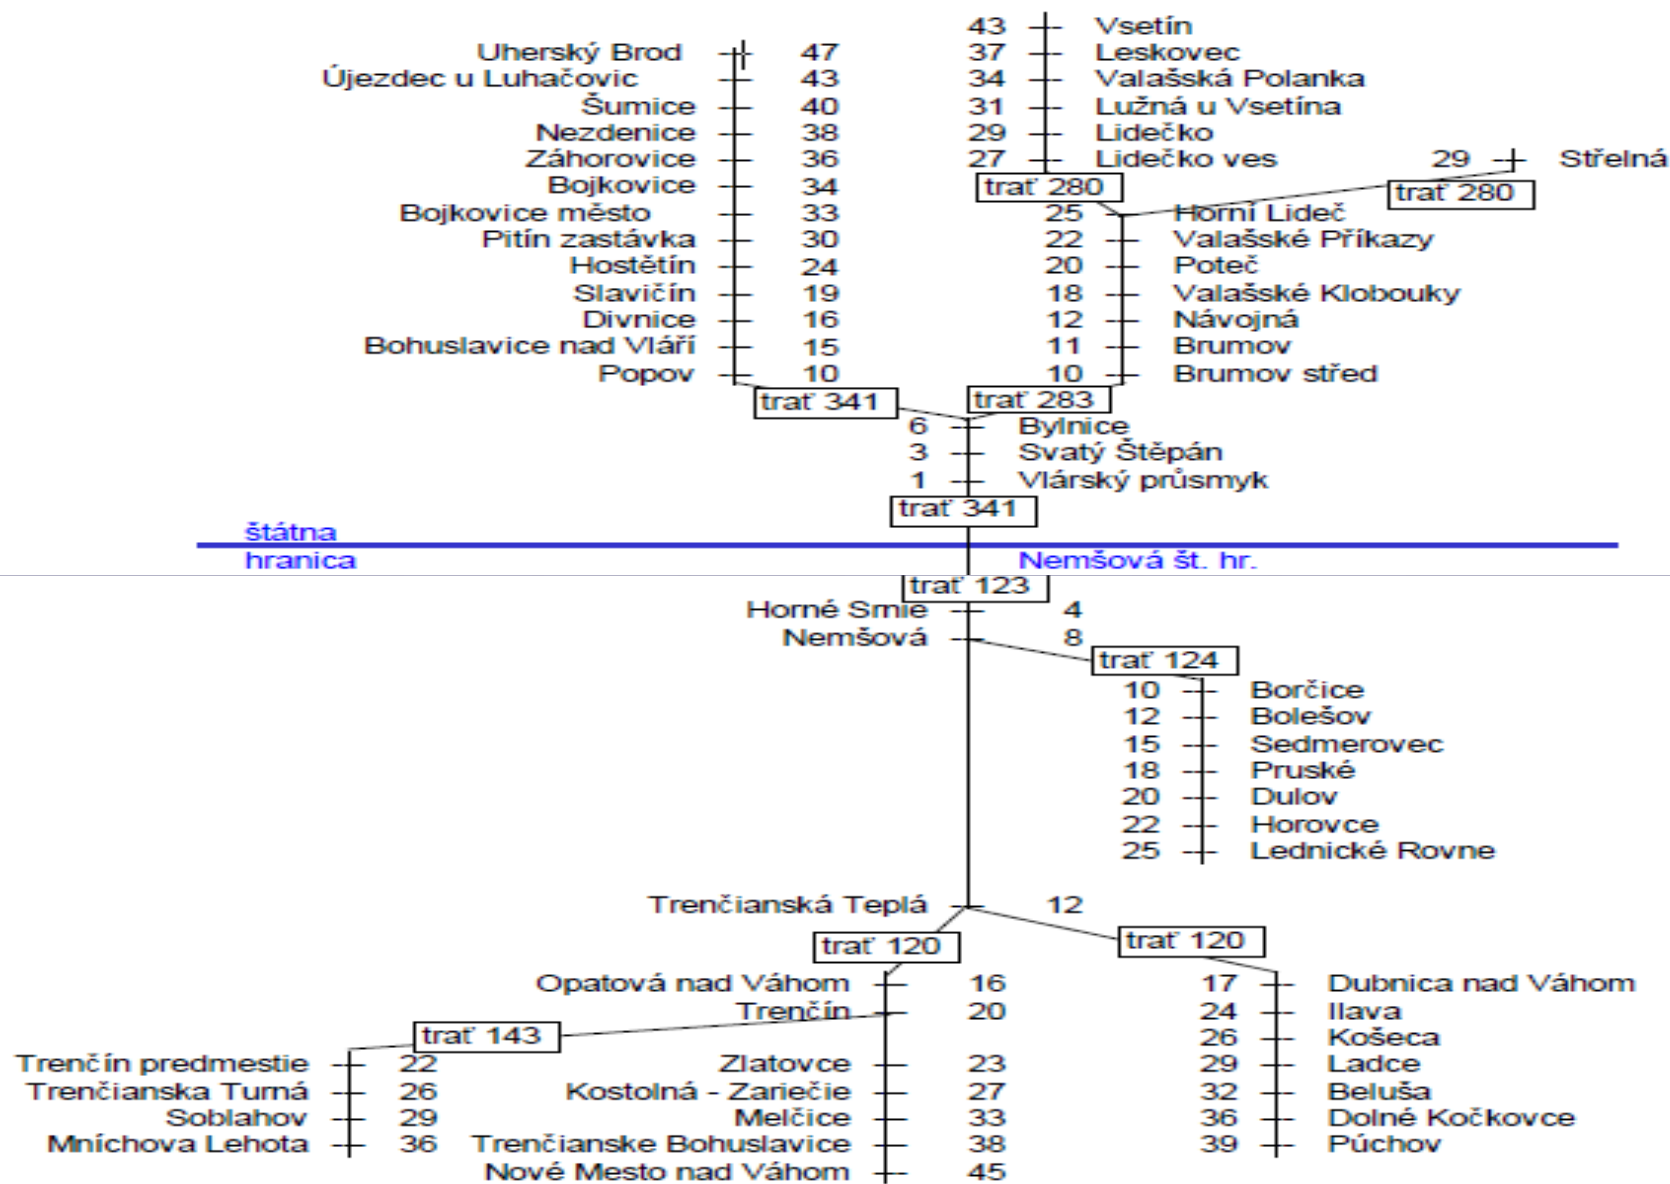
43 Vsetín
37 Leskovec
34 Valašská Polanka
31 Lužná u Vsetína
29 Lidečko
27 Lidečko ves

Uherský Brod 47
Újezdec u Luhačovic 43
Šumice 40
Nezdenice 38
Záhorovice 36
Bojkovice 34
Bojkovice město 33
Pitín zastávka 30
Hostětín 24
Slavičín 19
Divnice 16
Bohuslavice nad Vláří 15
Popov 10

29 Střelná
trať 280
trať 280

25 Horní Lideč
22 Valašské Příkazy
20 Poteč
18 Valašské Klobouky
12 Návojná
11 Brumov
10 Brumov střed

trať 341
trať 283

6 Bylnice
3 Svatý Štěpán
1 Vlárský průsmyk

trať 341

štátna hranica
Nemšová št. hr.

trať 123
Horné Srnie 4
Nemšová 8

trať 124
10 Borčice
12 Bolešov
15 Sedmerovec
18 Pruské
20 Dulov
22 Horovce
25 Lednické Rovne

Trenčianska Teplá 12

trať 120
trať 120

Opatová nad Váhom 16
Trenčín 20
trať 143
Trenčín predmestie 22
Trenčianska Turná 26
Soblahov 29
Mníchova Lehota 36
Zlatovce 23
Kostolná - Zariečie 27
Melčice 33
Trenčianske Bohuslavice 38
Nové Mesto nad Váhom 45

17 Dubnica nad Váhom
24 Ilava
26 Košeca
29 Ladce
32 Beluša
36 Dolné Kočkovce
39 Púchov